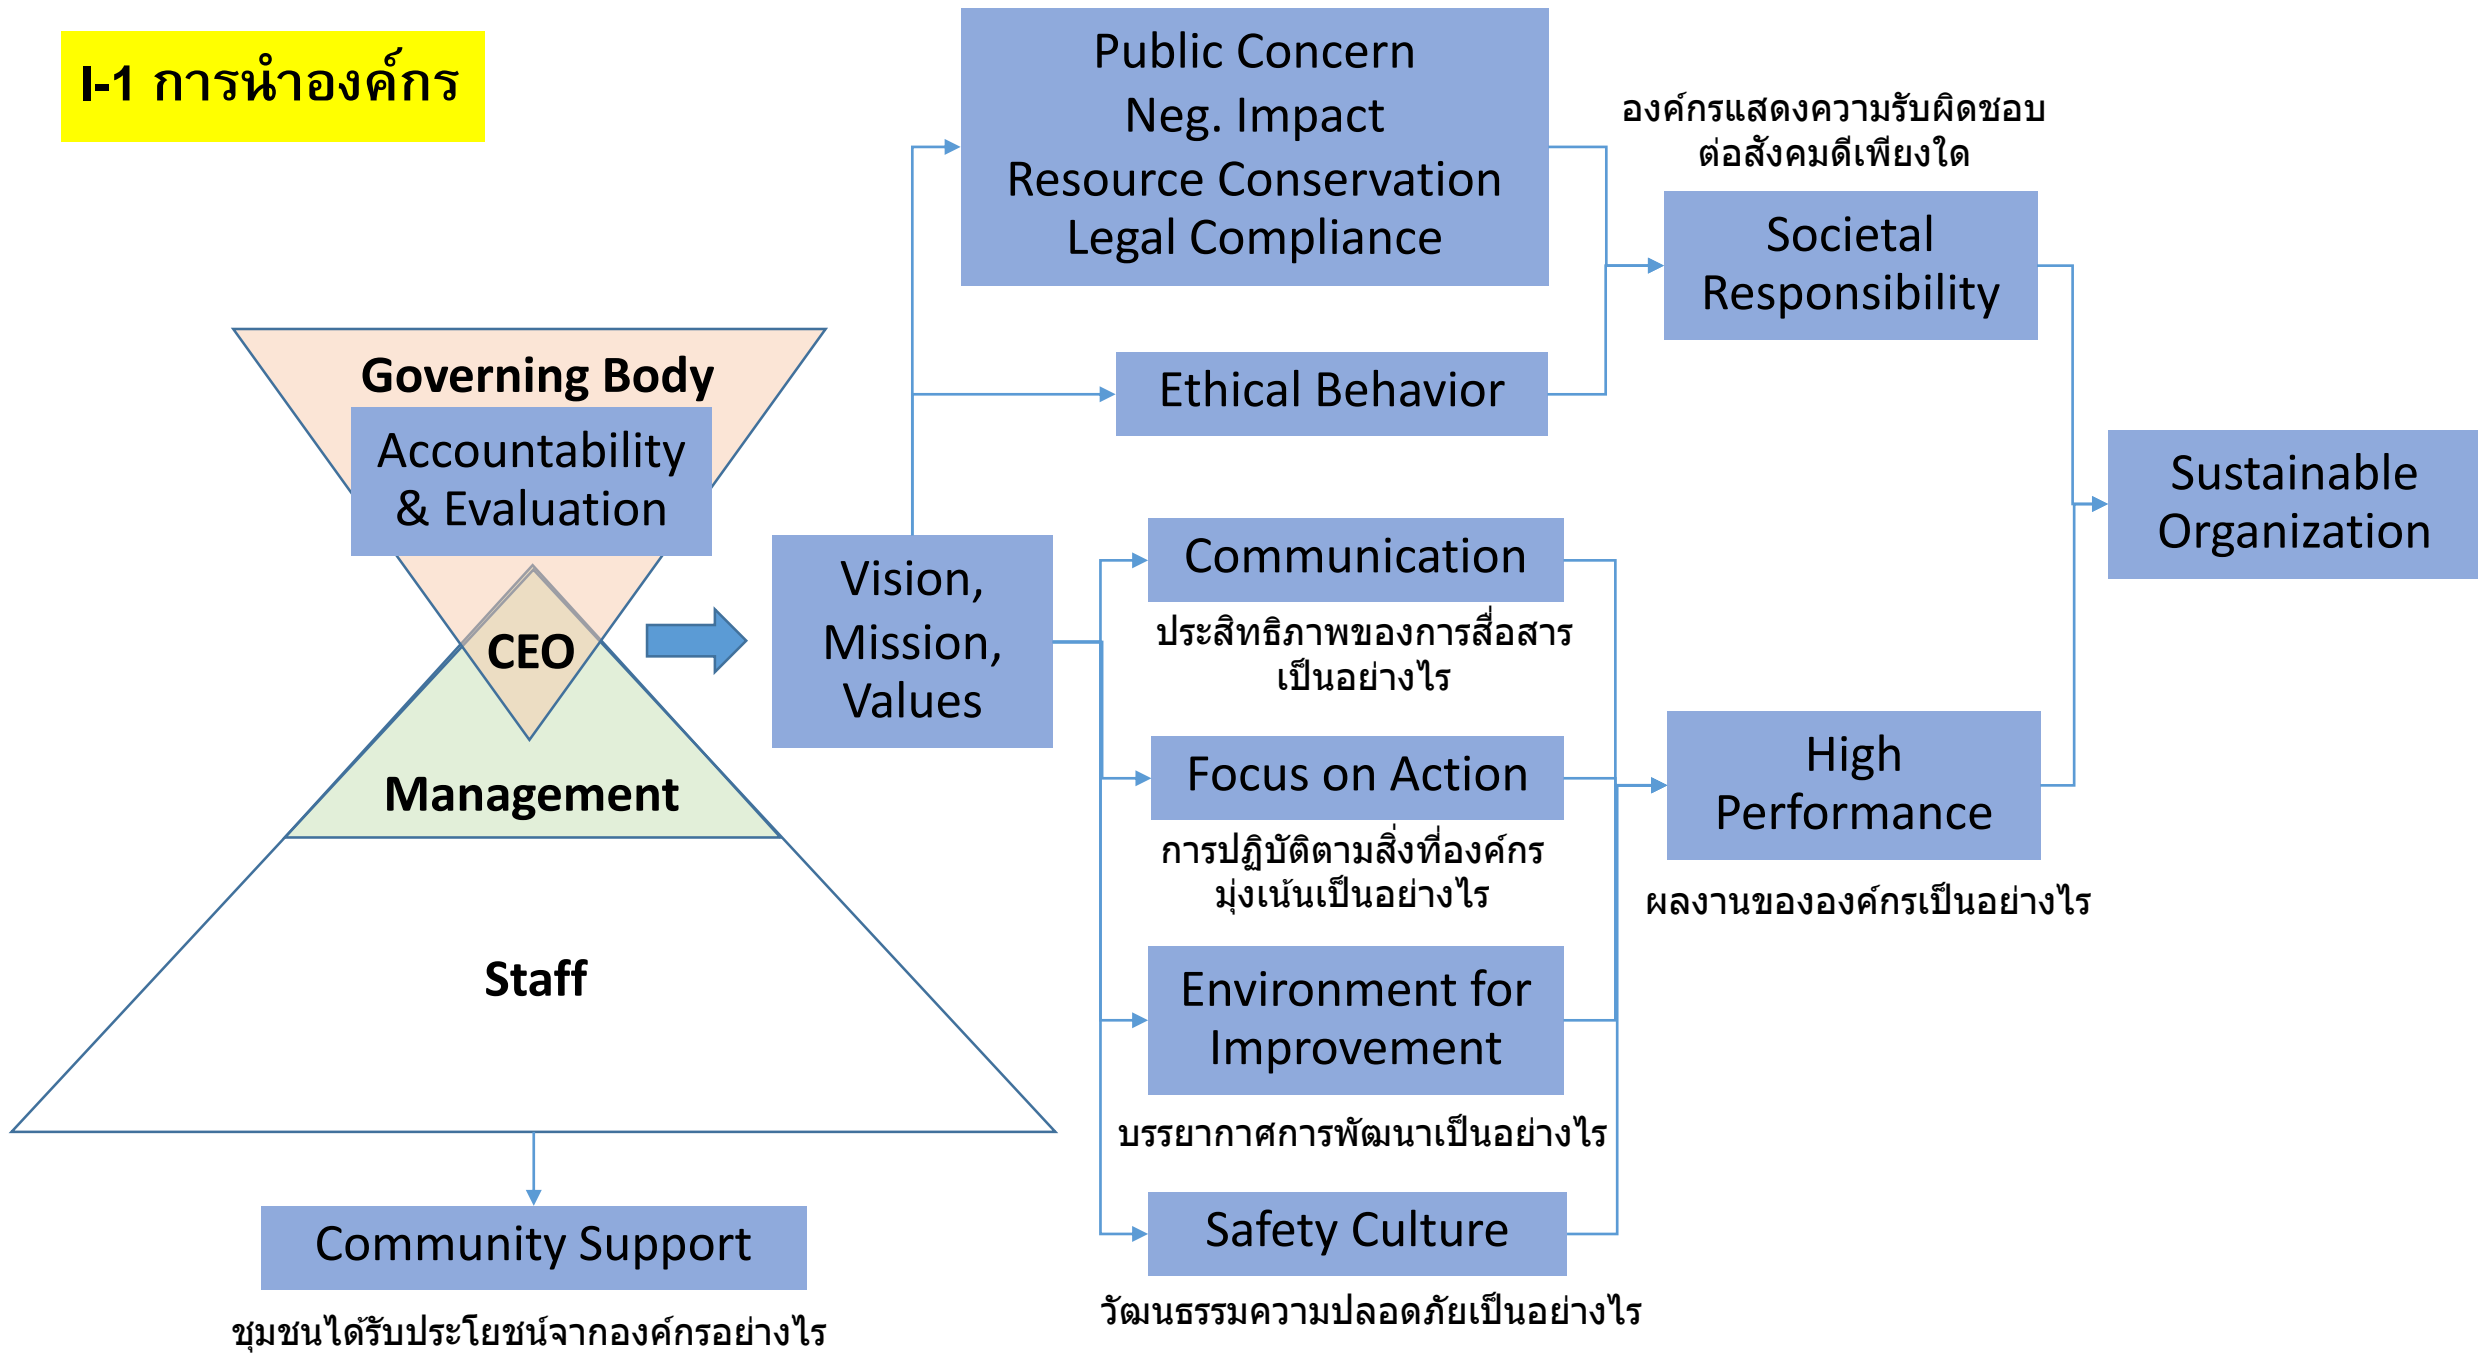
I-1 การนำองค์กร

Governing Body

Accountability & Evaluation

CEO

Management

Staff

Community Support

ชุมชนได้รับประโยชน์จากองค์กรอย่างไร

Vision, Mission, Values

Public Concern
Neg. Impact
Resource Conservation
Legal Compliance

Ethical Behavior

องค์กรแสดงความรับผิดชอบต่อสังคมดีเพียงใด

Societal Responsibility

Sustainable Organization

Communication

ประสิทธิภาพของการสื่อสารเป็นอย่างไร

Focus on Action

การปฏิบัติตามสิ่งที่องค์กรมุ่งเน้นเป็นอย่างไร

Environment for Improvement

บรรยากาศการพัฒนาเป็นอย่างไร

Safety Culture

วัฒนธรรมความปลอดภัยเป็นอย่างไร

High Performance

ผลงานขององค์กรเป็นอย่างไร